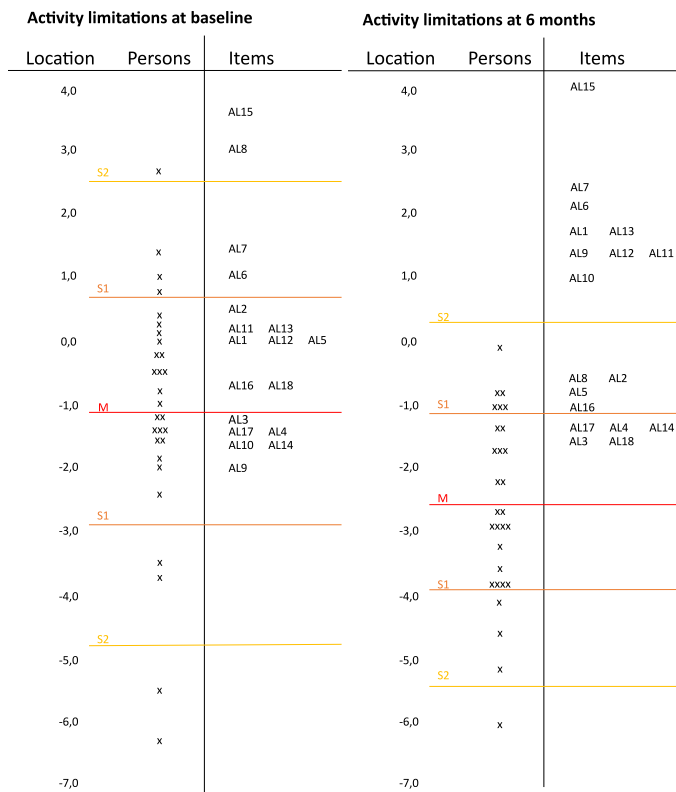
Activity limitations at baseline

| Location | Persons | Items |
|---|---|---|
| 4,0 | | |
| | | AL15 |
| 3,0 | | AL8 |
| S2 | x | |
| 2,0 | | |
| | x | AL7 |
| 1,0 | x | AL6 |
| S1 | x | |
| | x | AL2 |
| | x | |
| | x | AL11 AL13 |
| 0,0 | x | AL1 AL12 AL5 |
| | xx | |
| | xxx | |
| | x | AL16 AL18 |
| -1,0 M | x | |
| | xx | AL3 |
| | xxx | AL17 AL4 |
| | xx | AL10 AL14 |
| | x | |
| -2,0 | x | AL9 |
| | x | |
| S1 | | |
| -3,0 | | |
| | x | |
| | x | |
| -4,0 | | |
| S2 | | |
| -5,0 | | |
| | x | |
| -6,0 | | |
| | x | |
| -7,0 | | |

Activity limitations at 6 months

| Location | Persons | Items |
|---|---|---|
| 4,0 | | AL15 |
| 3,0 | | |
| | | AL7 |
| 2,0 | | AL6 |
| | | AL1 AL13 |
| | | AL9 AL12 AL11 |
| 1,0 | | AL10 |
| S2 | | |
| 0,0 | x | |
| | | AL8 AL2 |
| | xx | AL5 |
| -1,0 S1 | xxx | AL16 |
| | xx | AL17 AL4 AL14 |
| | | AL3 AL18 |
| | xxx | |
| -2,0 | | |
| | x | |
| M | | |
| | xx | |
| -3,0 | xxxx | |
| | x | |
| | x | |
| -4,0 S1 | xxxx | |
| | x | |
| | x | |
| -5,0 | x | |
| S2 | | |
| -6,0 | x | |
| -7,0 | | |